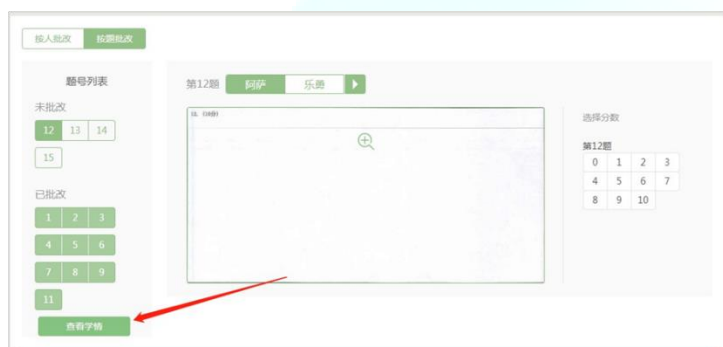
按人批改 按题批改

题号列表
未批改
12 13 14
15
已批改
1 2 3
4 5 6
7 8 9
11
查看学情

第12题 阿萨 乐勇

12. (10分)

选择分数
第12题
| 0 | 1 | 2 | 3 |
|---|---|---|---|
| 4 | 5 | 6 | 7 |
| 8 | 9 | 10 | |